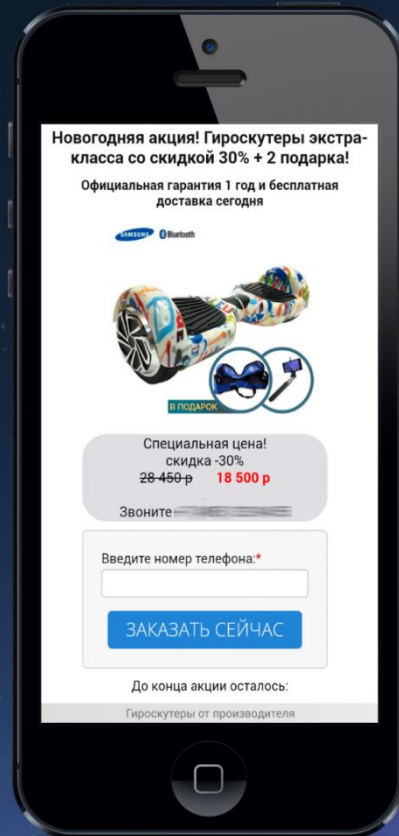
Новогодняя акция! Гироскутеры экстра-класса со скидкой 30% + 2 подарка!

Официальная гарантия 1 год и бесплатная доставка сегодня

SAMSUNG Bluetooth

В ПОДАРОК

Специальная цена!
скидка -30%
28 450 р 18 500 р

Звоните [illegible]

Введите номер телефона:*

ЗАКАЗАТЬ СЕЙЧАС

До конца акции осталось:

Гироскутеры от производителя